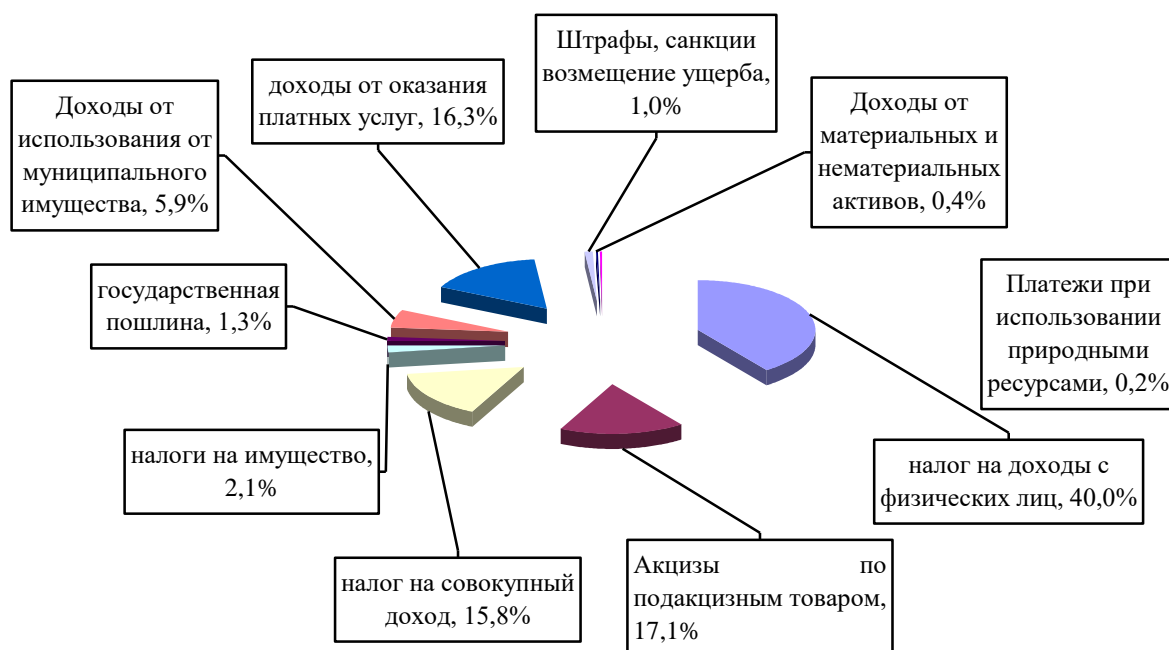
Доходы от использования от муниципального имущества, 5,9%

доходы от оказания платных услуг, 16,3%

Штрафы, санкции возмещение ущерба, 1,0%

Доходы от материальных и нематериальных активов, 0,4%

Платежи при использовании природными ресурсами, 0,2%

государственная пошлина, 1,3%

налоги на имущество, 2,1%

налог на доходы с физических лиц, 40,0%

налог на совокупный доход, 15,8%

Акцизы по подакцизным товаром, 17,1%